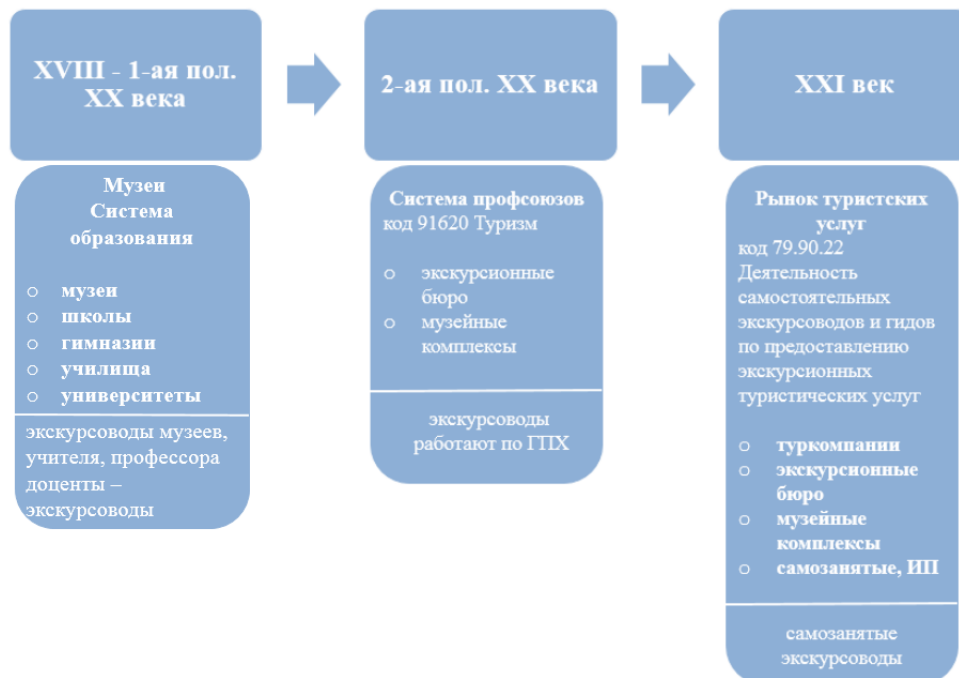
XVIII - 1-ая пол. XX века

Музеи
Система образования

○ музеи
○ школы
○ гимназии
○ училища
○ университеты

экскурсоводы музеев, учителя, профессора доценты – экскурсоводы

2-ая пол. XX века

Система профсоюзов
код 91620 Туризм

○ экскурсионные бюро
○ музейные комплексы

экскурсоводы работают по ГПХ

XXI век

Рынок туристских услуг
код 79.90.22
Деятельность самостоятельных экскурсоводов и гидов по предоставлению экскурсионных туристических услуг

○ туркомпании
○ экскурсионные бюро
○ музейные комплексы
○ самозанятые, ИП

самозанятые экскурсоводы